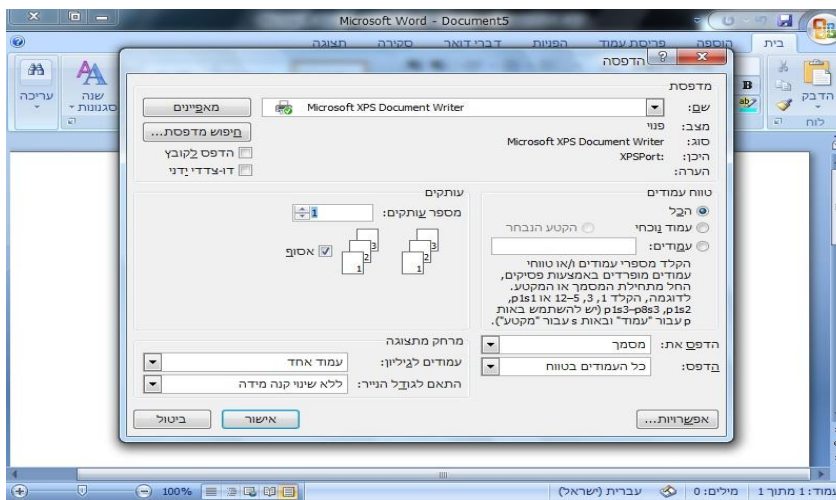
Microsoft Word - Document5

בית הוספה פריסת עמוד הפניות דברי דואר סקירה תצוגה

הדבק לוח
עריכה
שנה סגנונות

הדפסה

מדפסת
שם: Microsoft XPS Document Writer
מאפיינים
מצב: פנוי
סוג: Microsoft XPS Document Writer
היכן: XPSPort:
הערה:
חיפוש מדפסת...
הדפס לקובץ
דו-צדדי ידני

טווח עמודים
הכל
עמוד נוכחי
הקטע הנבחר
עמודים:
הקלד מספרי עמודים ו/או טווחי עמודים מופרדים באמצעות פסיקים, החל מתחילת המסמך או המקטע. לדוגמה, הקלד 1, 3, 5–12 או p1s1, p1s2, p1s3–p8s3 (יש להשתמש באות p עבור "עמוד" ובאות s עבור "מקטע").

עותקים
מספר עותקים: 1
אסוף

הדפס את: מסמך
הדפס: כל העמודים בטווח

מרחק מתצוגה
עמודים לגיליון: עמוד אחד
התאם לגודל הנייר: ללא שינוי קנה מידה

אפשרויות...
אישור
ביטול

עמוד: 1 מתוך 1 | מילים: 0 | עברית (ישראל)
100%